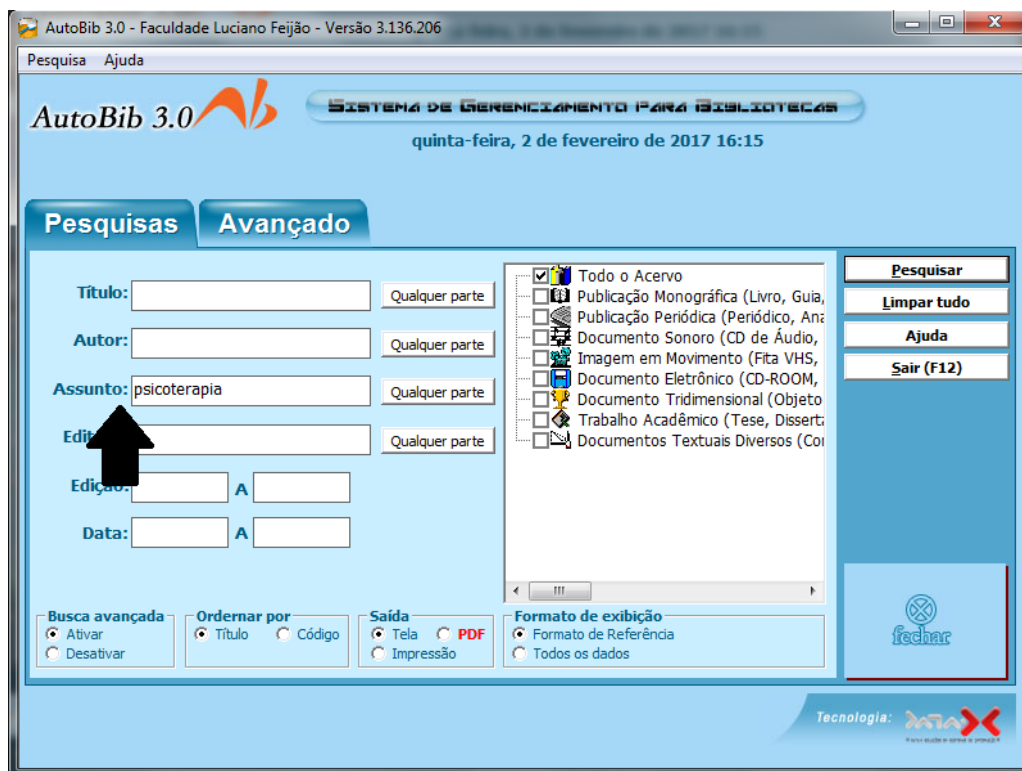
AutoBib 3.0 - Faculdade Luciano Feijão - Versão 3.136.206

Pesquisa Ajuda

AutoBib 3.0

Sistema de Gerenciamento para Bibliotecas

quinta-feira, 2 de fevereiro de 2017 16:15

Pesquisas Avançado

Título: Qualquer parte

Autor: Qualquer parte

Assunto: psicoterapia Qualquer parte

Edit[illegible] Qualquer parte

Edição: A

Data: A

Todo o Acervo
Publicação Monográfica (Livro, Guia,
Publicação Periódica (Periódico, Ana
Documento Sonoro (CD de Áudio,
Imagem em Movimento (Fita VHS,
Documento Eletrônico (CD-ROOM,
Documento Tridimensional (Objeto
Trabalho Acadêmico (Tese, Disserta
Documentos Textuais Diversos (Co

Pesquisar
Limpar tudo
Ajuda
Sair (F12)

fechar

Busca avançada
Ativar
Desativar

Ordenar por
Título
Código

Saída
Tela
PDF
Impressão

Formato de exibição
Formato de Referência
Todos os dados

Tecnologia: